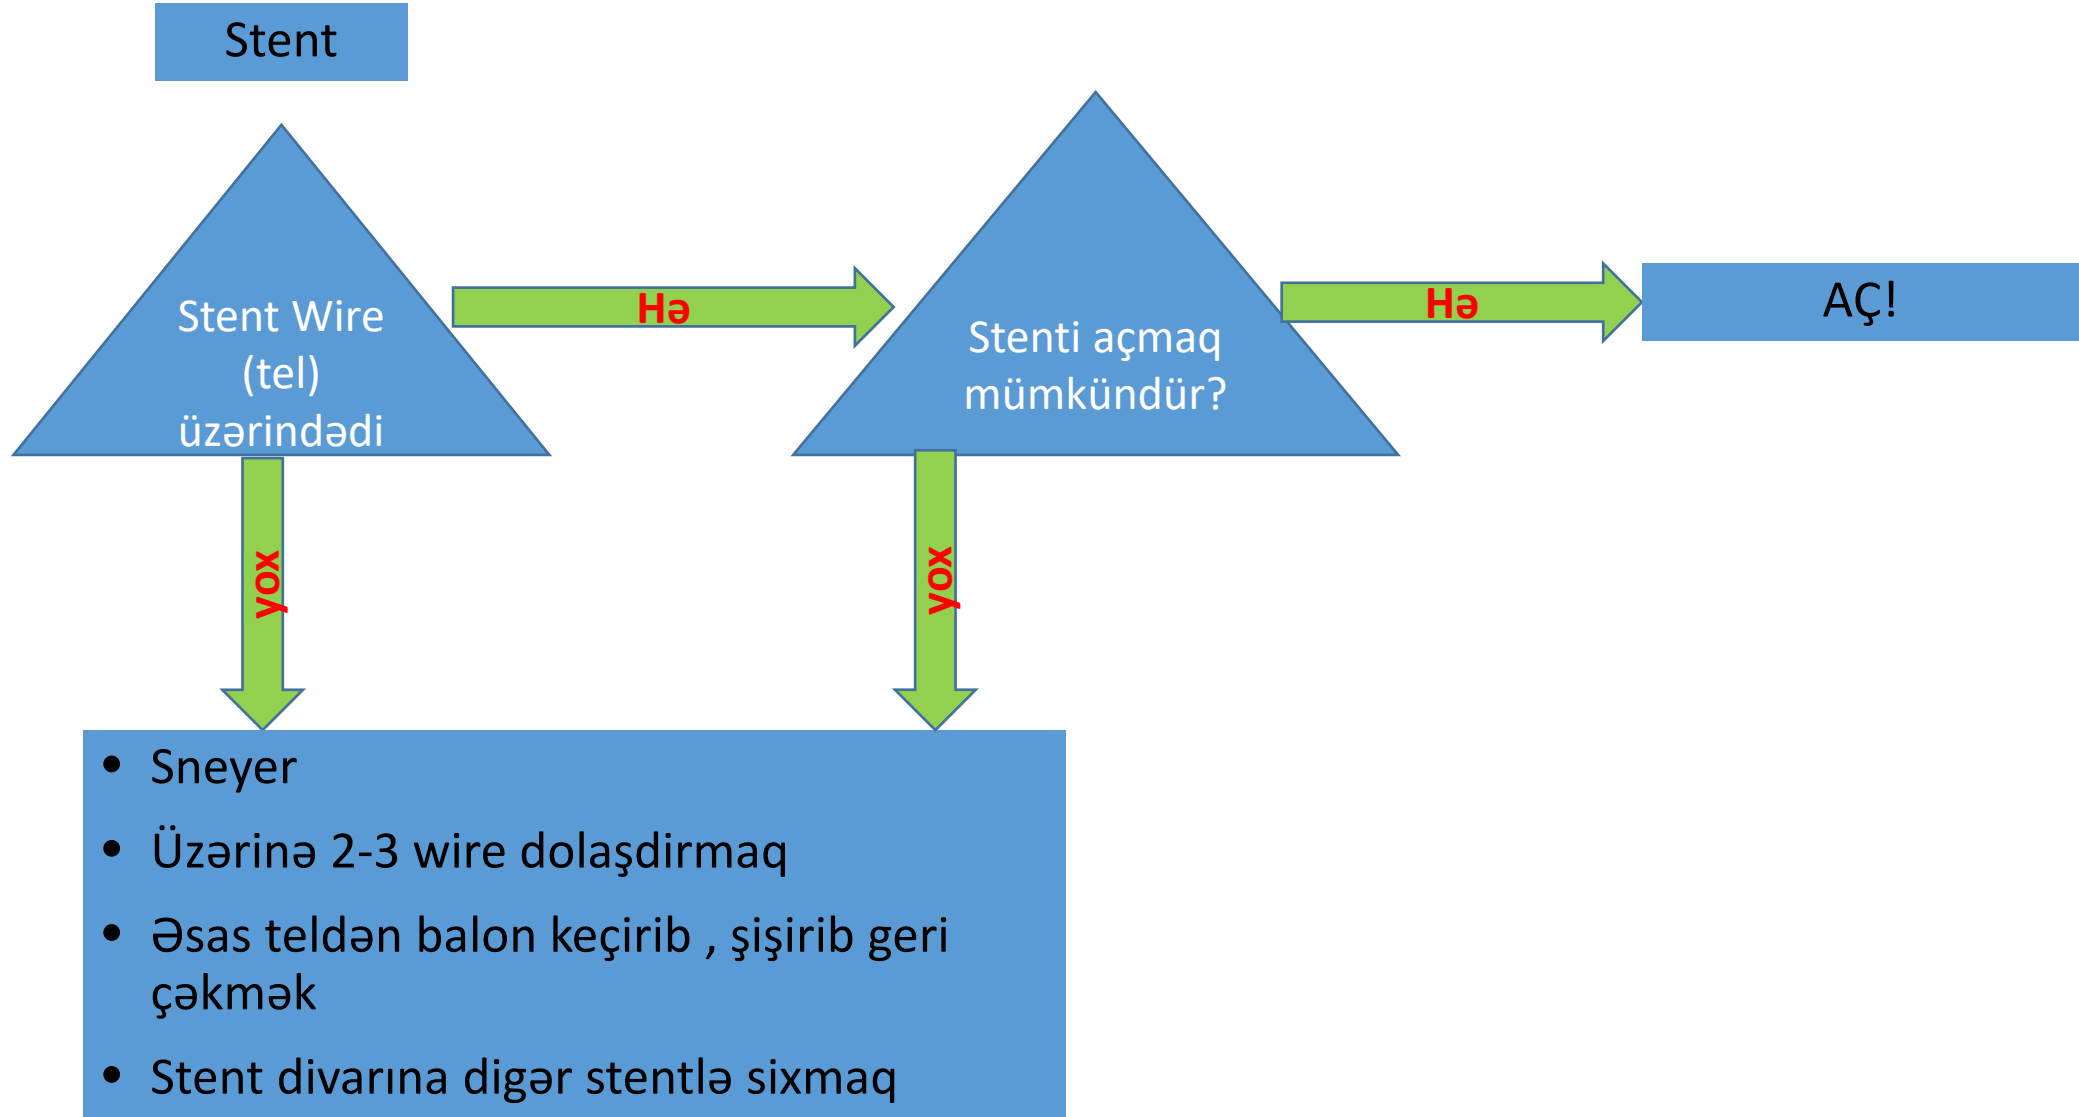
Stent

Stent Wire (tel) üzərindədi

Hə

Stenti açmaq mümkündür?

Hə

AÇ!

yox

yox

- Sneyer
- Üzərinə 2-3 wire dolaşdirmaq
- Əsas teldən balon keçirib , şişirib geri çəkmək
- Stent divarına digər stentlə sixmaq